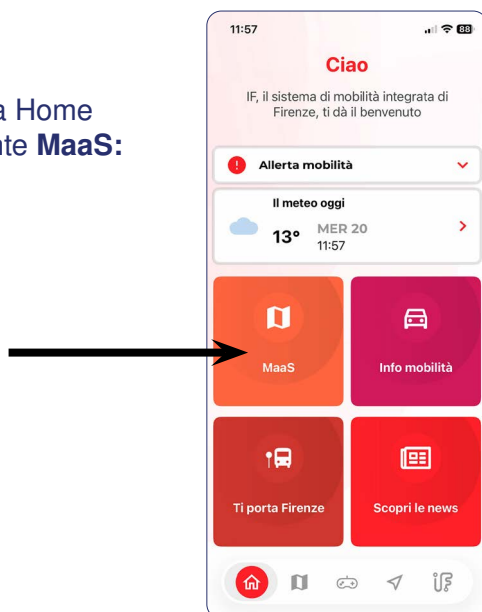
a Home
nte **MaaS:**

11:57

88

Ciao

IF, il sistema di mobilità integrata di Firenze, ti dà il benvenuto

Allerta mobilità

Il meteo oggi

13°

MER 20
11:57

MaaS

Info mobilità

Ti porta Firenze

Scopri le news